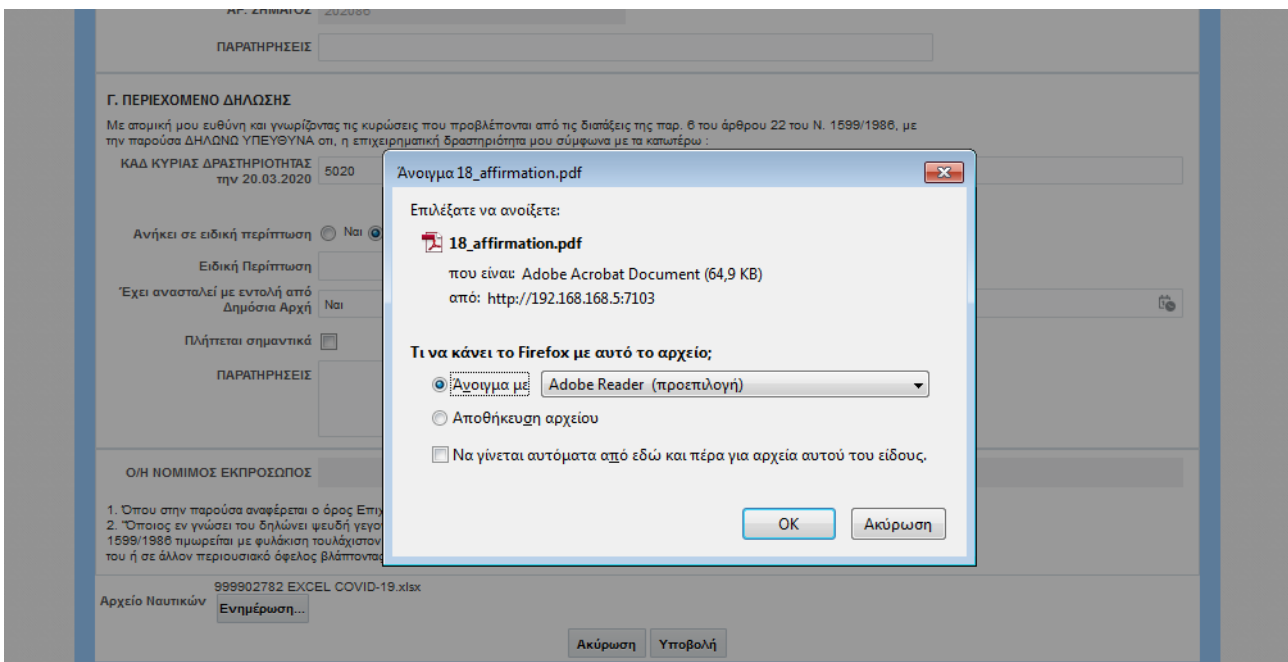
ΑΡ. ΣΗΜΑΤΟΣ 202086

ΠΑΡΑΤΗΡΗΣΕΙΣ

Γ. ΠΕΡΙΕΧΟΜΕΝΟ ΔΗΛΩΣΗΣ

Με ατομική μου ευθύνη και γνωρίζοντας τις κυρώσεις που προβλέπονται από τις διατάξεις της παρ. 6 του άρθρου 22 του Ν. 1599/1986, με την παρούσα ΔΗΛΩΝΩ ΥΠΕΥΘΥΝΑ οτι, η επιχειρηματική δραστηριότητα μου σύμφωνα με τα κατωτέρω :

ΚΑΔ ΚΥΡΙΑΣ ΔΡΑΣΤΗΡΙΟΤΗΤΑΣ την 20.03.2020 5020

Ανήκει σε ειδική περίπτωση Ναι

Ειδική Περίπτωση

Έχει ανασταλεί με εντολή από Δημόσια Αρχή Ναι

Πλήττεται σημαντικά

ΠΑΡΑΤΗΡΗΣΕΙΣ

Ο/Η ΝΟΜΙΜΟΣ ΕΚΠΡΟΣΩΠΟΣ

1. Όπου στην παρούσα αναφέρεται ο όρος Επιχ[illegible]
2. "Όποιος εν γνώσει του δηλώνει ψευδή γεγο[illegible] 1599/1986 τιμωρείται με φυλάκιση τουλάχιστον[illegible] του ή σε άλλον περιουσιακό όφελος βλάπτοντα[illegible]

Αρχείο Ναυτικών 999902782 EXCEL COVID-19.xlsx
Ενημέρωση...

Ακύρωση Υποβολή

Άνοιγμα 18_affirmation.pdf

Επιλέξατε να ανοίξετε:

18_affirmation.pdf

που είναι: Adobe Acrobat Document (64,9 KB)
από: http://192.168.168.5:7103

Τι να κάνει το Firefox με αυτό το αρχείο;

Άνοιγμα με Adobe Reader (προεπιλογή)

Αποθήκευση αρχείου

Να γίνεται αυτόματα από εδώ και πέρα για αρχεία αυτού του είδους.

OK Ακύρωση